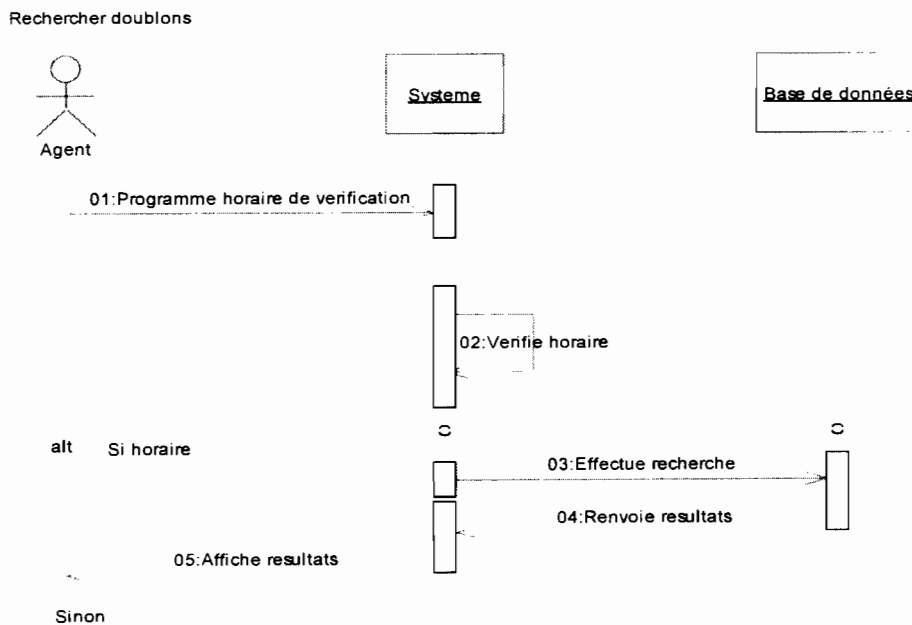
Rechercher doublons

Agent

Systeme

Base de données

01:Programme horaire de verification

02:Verifie horaire

alt Si horaire

03:Effectue recherche

04:Renvoie resultats

05:Affiche resultats

Sinon